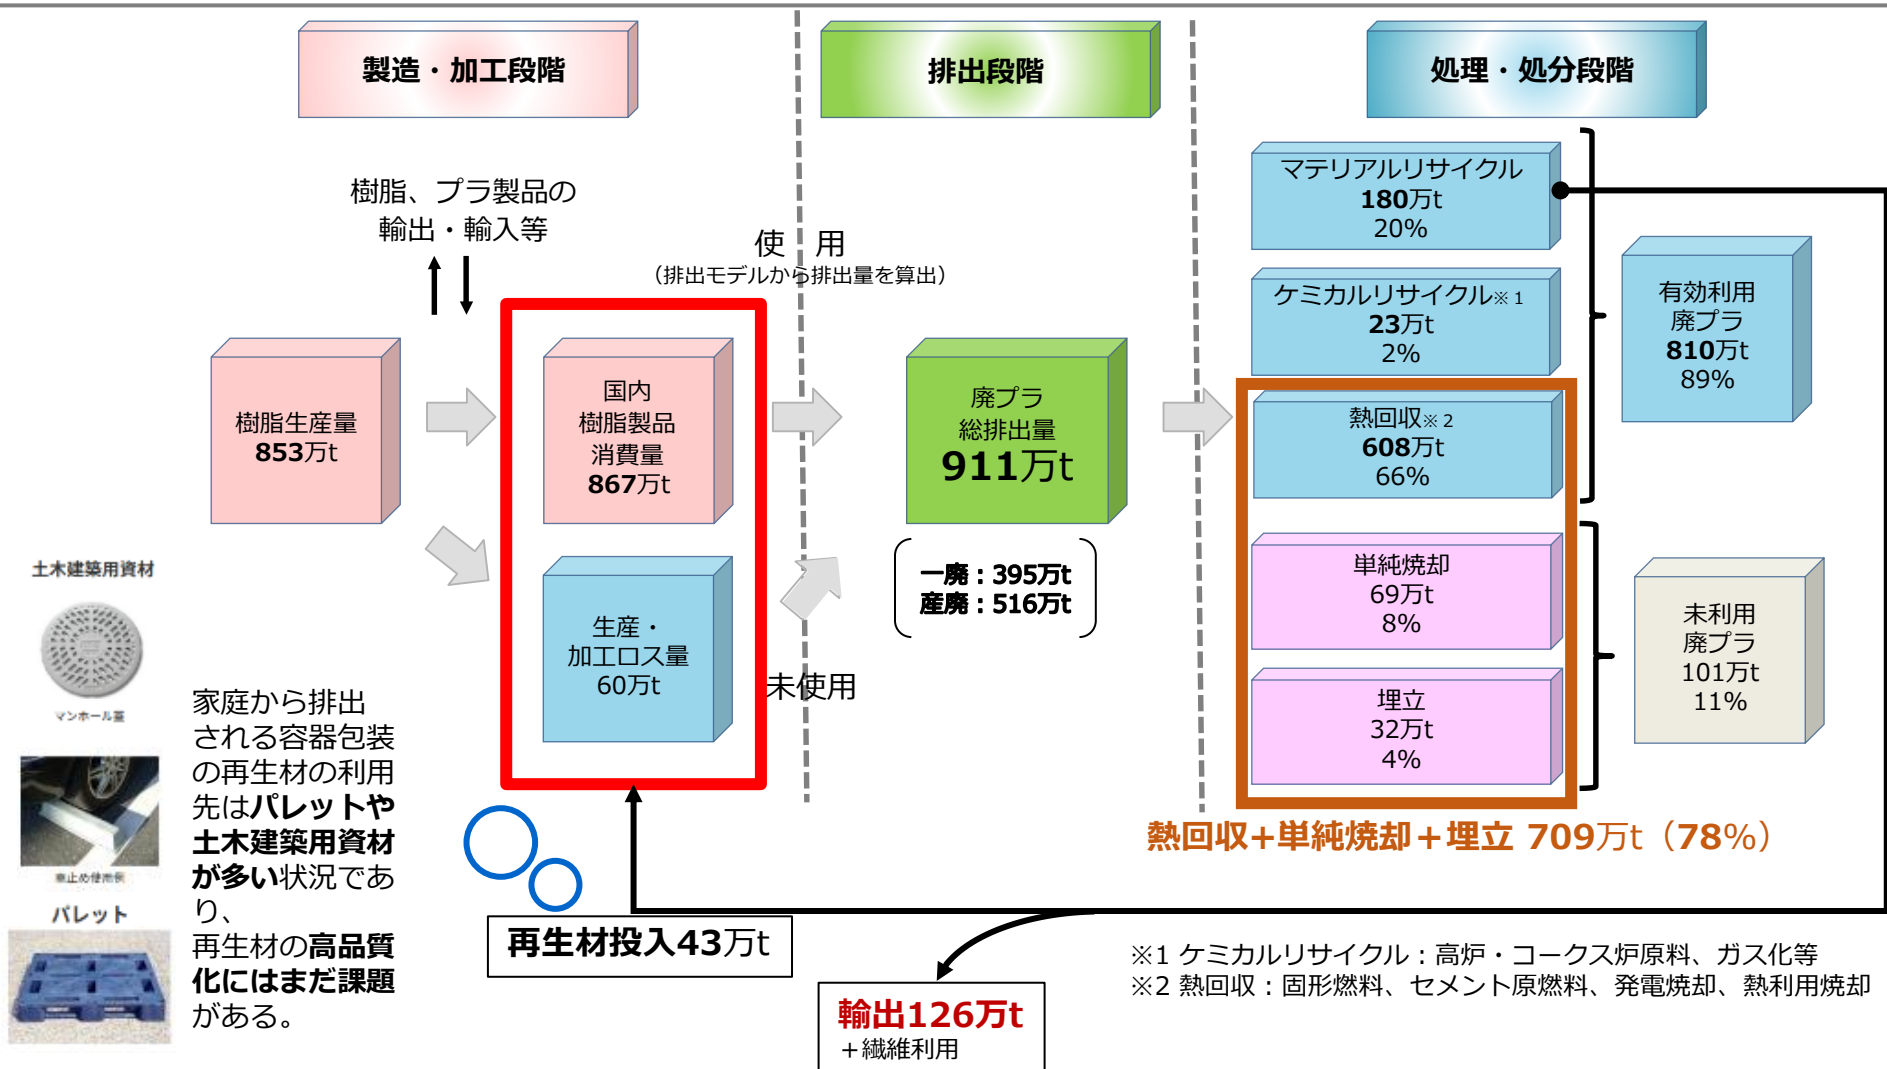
製造・加工段階

排出段階

処理・処分段階

樹脂、プラ製品の輸出・輸入等

使　用
（排出モデルから排出量を算出）

樹脂生産量
853万t

国内
樹脂製品
消費量
867万t

生産・
加工ロス量
60万t

未使用

廃プラ
総排出量
911万t

一廃：395万t
産廃：516万t

マテリアルリサイクル
180万t
20%

ケミカルリサイクル※1
23万t
2%

熱回収※2
608万t
66%

単純焼却
69万t
8%

埋立
32万t
4%

有効利用
廃プラ
810万t
89%

未利用
廃プラ
101万t
11%

熱回収+単純焼却＋埋立 709万t（78%）

土木建築用資材

マンホール蓋

車止め

パレット

家庭から排出される容器包装の再生材の利用先はパレットや土木建築用資材が多い状況であり、再生材の高品質化にはまだ課題がある。

再生材投入43万t

輸出126万t
＋繊維利用

※1 ケミカルリサイクル：高炉・コークス炉原料、ガス化等
※2 熱回収：固形燃料、セメント原燃料、発電焼却、熱利用焼却